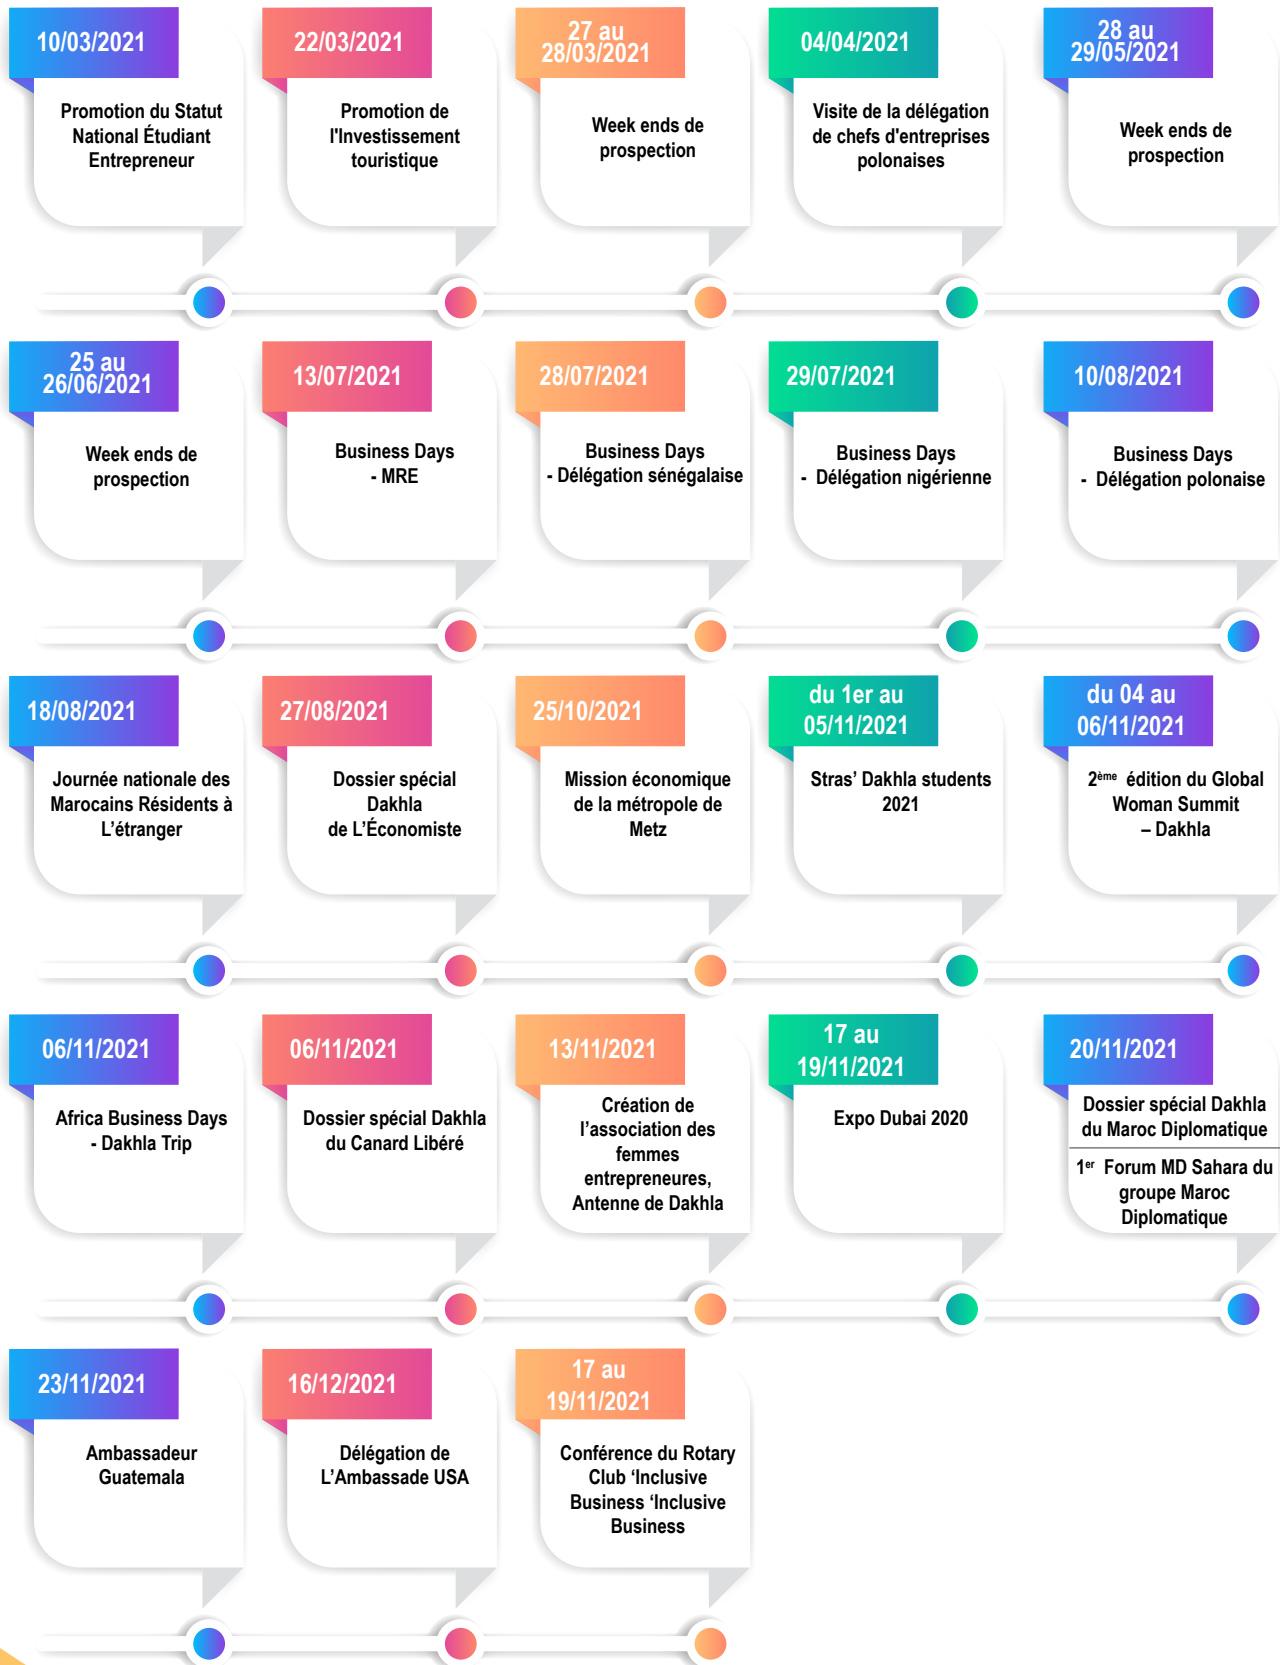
10/03/2021

Promotion du Statut National Étudiant Entrepreneur

22/03/2021

Promotion de l'Investissement touristique

27 au 28/03/2021

Week ends de prospection

04/04/2021

Visite de la délégation de chefs d'entreprises polonaises

28 au 29/05/2021

Week ends de prospection

25 au 26/06/2021

Week ends de prospection

13/07/2021

Business Days - MRE

28/07/2021

Business Days - Délégation sénégalaise

29/07/2021

Business Days - Délégation nigérienne

10/08/2021

Business Days - Délégation polonaise

18/08/2021

Journée nationale des Marocains Résidents à L'étranger

27/08/2021

Dossier spécial Dakhla de L'Économiste

25/10/2021

Mission économique de la métropole de Metz

du 1er au 05/11/2021

Stras' Dakhla students 2021

du 04 au 06/11/2021

2$^{ème}$ édition du Global Woman Summit – Dakhla

06/11/2021

Africa Business Days - Dakhla Trip

06/11/2021

Dossier spécial Dakhla du Canard Libéré

13/11/2021

Création de l'association des femmes entrepreneures, Antenne de Dakhla

17 au 19/11/2021

Expo Dubai 2020

20/11/2021

Dossier spécial Dakhla du Maroc Diplomatique

1$^{er}$ Forum MD Sahara du groupe Maroc Diplomatique

23/11/2021

Ambassadeur Guatemala

16/12/2021

Délégation de L'Ambassade USA

17 au 19/11/2021

Conférence du Rotary Club 'Inclusive Business 'Inclusive Business